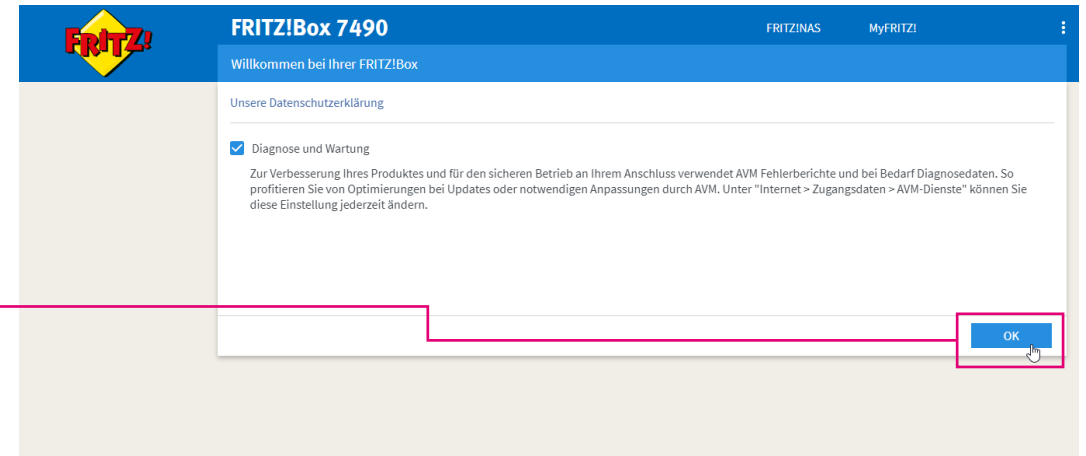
FRITZ!

FRITZ!Box 7490

FRITZ!NAS

MyFRITZ!

Willkommen bei Ihrer FRITZ!Box

Unsere Datenschutzerklärung

Diagnose und Wartung

Zur Verbesserung Ihres Produktes und für den sicheren Betrieb an Ihrem Anschluss verwendet AVM Fehlerberichte und bei Bedarf Diagnosedaten. So profitieren Sie von Optimierungen bei Updates oder notwendigen Anpassungen durch AVM. Unter "Internet > Zugangsdaten > AVM-Dienste" können Sie diese Einstellung jederzeit ändern.

OK